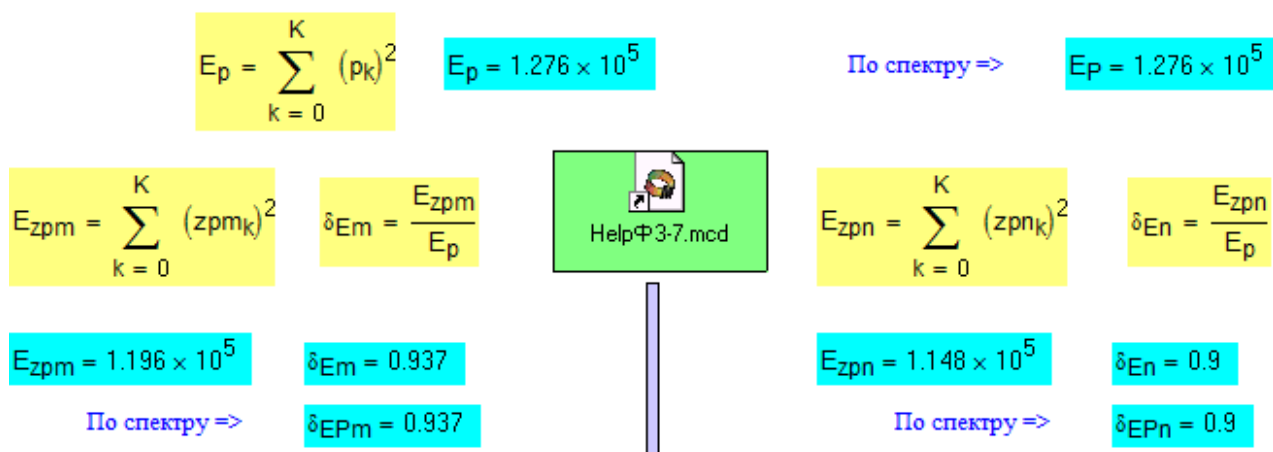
$E_p = \sum_{k=0}^{K} (p_k)^2$

$E_p = 1.276 \times 10^5$

По спектру =>

$E_P = 1.276 \times 10^5$

$E_{zpm} = \sum_{k=0}^{K} (zpm_k)^2$

$\delta_{Em} = \frac{E_{zpm}}{E_p}$

HelpФ3-7.mcd

$E_{zpn} = \sum_{k=0}^{K} (zpn_k)^2$

$\delta_{En} = \frac{E_{zpn}}{E_p}$

$E_{zpm} = 1.196 \times 10^5$

$\delta_{Em} = 0.937$

По спектру =>

$\delta_{EPm} = 0.937$

$E_{zpn} = 1.148 \times 10^5$

$\delta_{En} = 0.9$

По спектру =>

$\delta_{EPn} = 0.9$